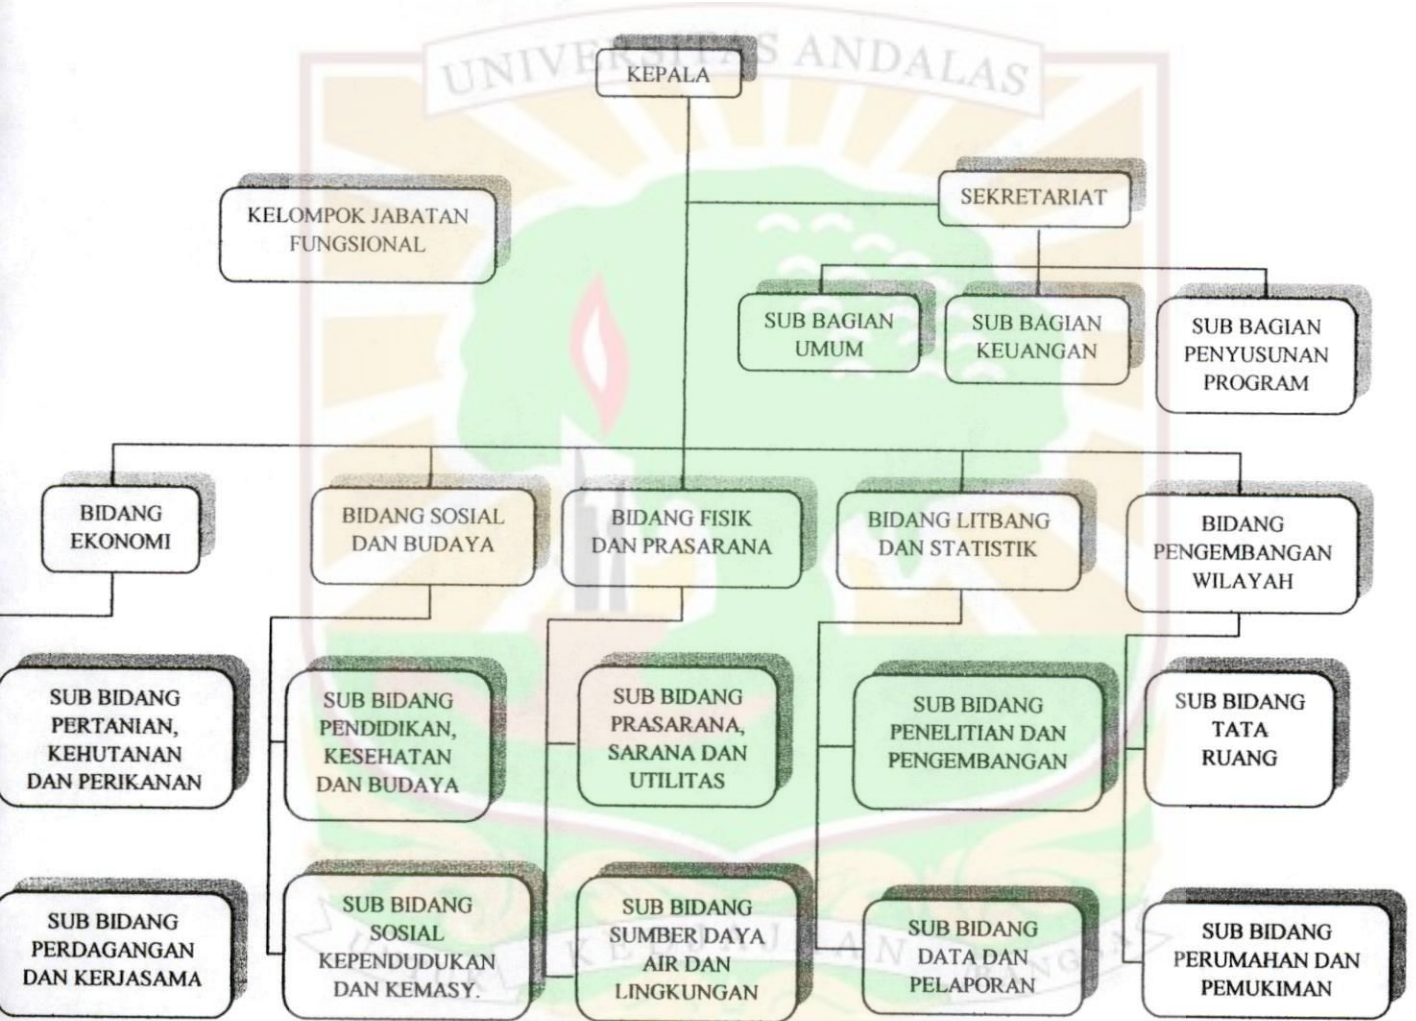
UNIVERSITAS ANDALAS

KEPALA

KELOMPOK JABATAN FUNGSIONAL

SEKRETARIAT

SUB BAGIAN UMUM

SUB BAGIAN KEUANGAN

SUB BAGIAN PENYUSUNAN PROGRAM

BIDANG EKONOMI

BIDANG SOSIAL DAN BUDAYA

BIDANG FISIK DAN PRASARANA

BIDANG LITBANG DAN STATISTIK

BIDANG PENGEMBANGAN WILAYAH

SUB BIDANG PERTANIAN, KEHUTANAN DAN PERIKANAN

SUB BIDANG PENDIDIKAN, KESEHATAN DAN BUDAYA

SUB BIDANG PRASARANA, SARANA DAN UTILITAS

SUB BIDANG PENELITIAN DAN PENGEMBANGAN

SUB BIDANG TATA RUANG

SUB BIDANG PERDAGANGAN DAN KERJASAMA

SUB BIDANG SOSIAL KEPENDUDUKAN DAN KEMASY.

SUB BIDANG SUMBER DAYA AIR DAN LINGKUNGAN

SUB BIDANG DATA DAN PELAPORAN

SUB BIDANG PERUMAHAN DAN PEMUKIMAN

KEDJAJAAN BANGSA